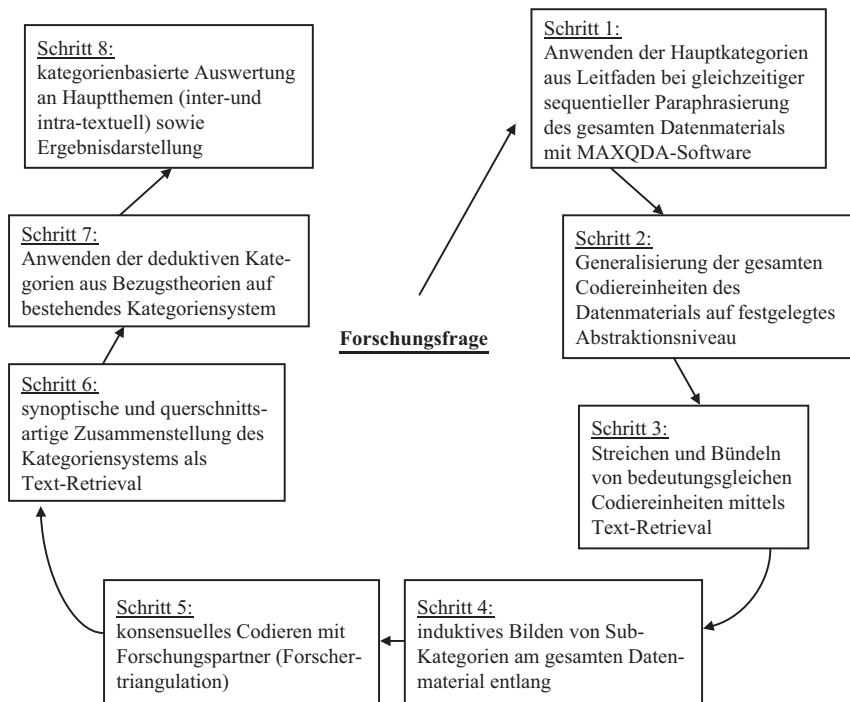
Schritt 8:
kategorienbasierte Auswertung an Hauptthemen (inter-und intra-textuell) sowie Ergebnisdarstellung

Schritt 1:
Anwenden der Hauptkategorien aus Leitfaden bei gleichzeitiger sequentieller Paraphrasierung des gesamten Datenmaterials mit MAXQDA-Software

Schritt 7:
Anwenden der deduktiven Kategorien aus Bezugstheorien auf bestehendes Kategoriensystem

Schritt 2:
Generalisierung der gesamten Codiereinheiten des Datenmaterials auf festgelegtes Abstraktionsniveau

Forschungsfrage

Schritt 6:
synoptische und querschnittsartige Zusammenstellung des Kategoriensystems als Text-Retrieval

Schritt 3:
Streichen und Bündeln von bedeutungsgleichen Codiereinheiten mittels Text-Retrieval

Schritt 5:
konsensuelles Codieren mit Forschungspartner (Forschertriangulation)

Schritt 4:
induktives Bilden von Sub-Kategorien am gesamten Datenmaterial entlang